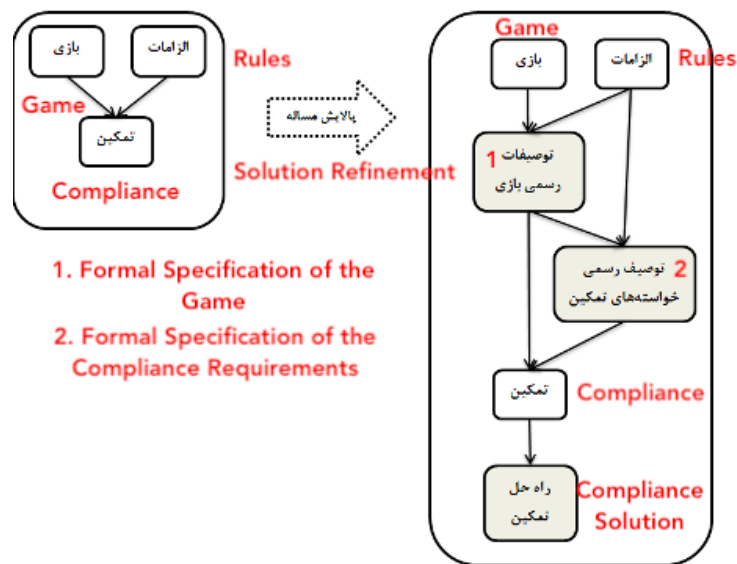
بازی

الزامات

Rules

Game

تمکین

Compliance

پالایش مساله

Solution Refinement

1. Formal Specification of the Game

2. Formal Specification of the Compliance Requirements

Game

بازی

الزامات

Rules

1 توصیفات رسمی بازی

2 توصیف رسمی خواسته‌های تمکین

تمکین

Compliance

راه حل تمکین

Compliance Solution